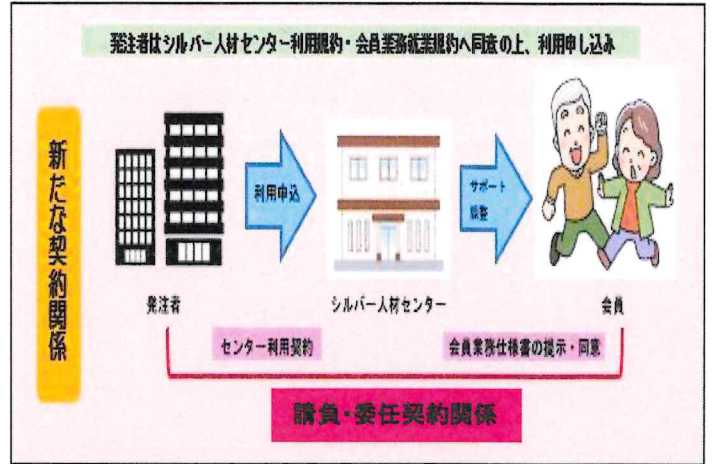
発注者はシルバー人材センター利用規約・会員業務就業規約へ同意の上、利用申し込み

新たな契約関係

利用申込

サポート調整

発注者

シルバー人材センター

会員

センター利用契約

会員業務仕様書の提示・同意

請負・委任契約関係